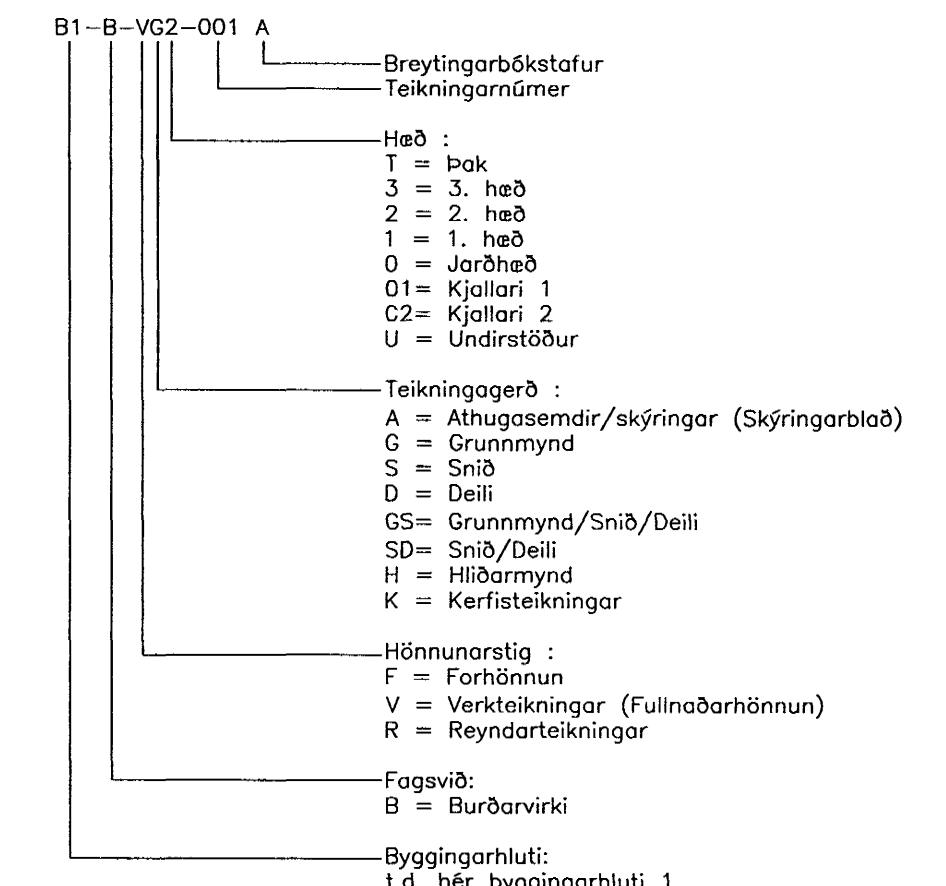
B1–B–VG2–001 A

Breytingarbőkstafur
Teikningarnũmer

Hæð :
T = Þak
3 = 3. hæð
2 = 2. hæð
1 = 1. hæð
0 = Jarðhæð
01= Kjallari 1
C2= Kjallari 2
U = Undirstöður

Teikningagerð :
A = Athugasemdir/skýringar (Skýringarblað)
G = Grunnmynd
S = Snið
D = Deili
GS= Grunnmynd/Snið/Deili
SD= Snið/Deili
H = Hliðarmynd
K = Kerfisteikningar

Hönnunarstig :
F = Forhönnun
V = Verkteikningar (Fullnaðarhönnun)
R = Reyndarteikningar

Fagsvið:
B = Burðarvirki

Byggingarhluti:
t.d. hér byggingarhluti 1